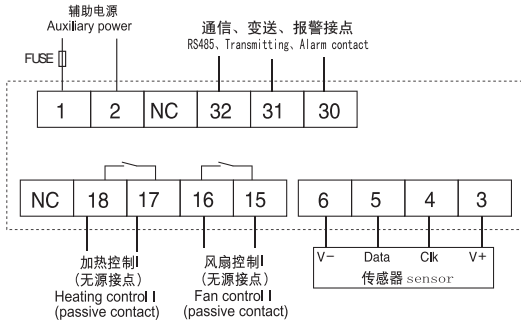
辅助电源
Auxiliary power

通信、变送、报警接点
RS485、Transmitting、Alarm contact

FUSE

| 1 | 2 | NC | 32 | 31 | 30 |
|---|---|---|---|---|---|

| NC | 18 | 17 | 16 | 15 |
|---|---|---|---|---|

| 6 | 5 | 4 | 3 |
|---|---|---|---|

加热控制
(无源接点)
Heating control I
(passive contact)

风扇控制
(无源接点)
Fan control I
(passive contact)

V− Data Clk V+
传感器 sensor